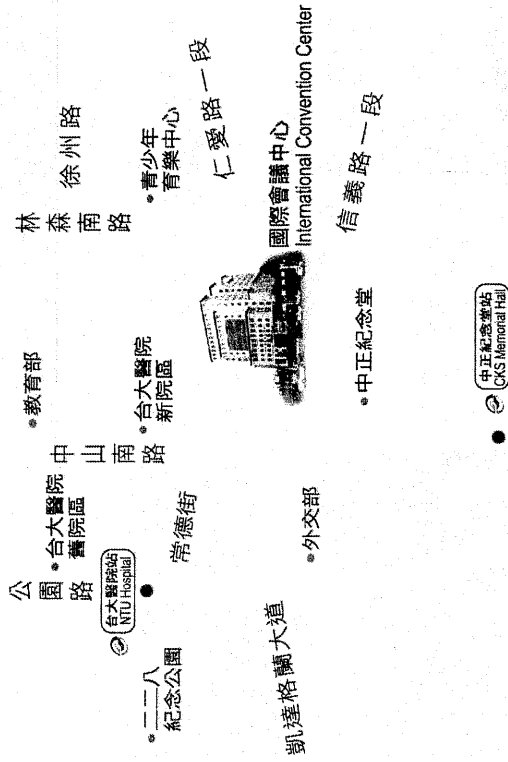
公園路

台大醫院舊院區

台大醫院站 NTU Hospital

二二八紀念公園

常德街

凱達格蘭大道

外交部

教育部

中山南路

台大醫院新院區

中正紀念堂

中正紀念堂站 CKS Memorial Hall

林森南路

國際會議中心 International Convention Center

信義路一段

青少年育樂中心

仁愛路一段

徐州路